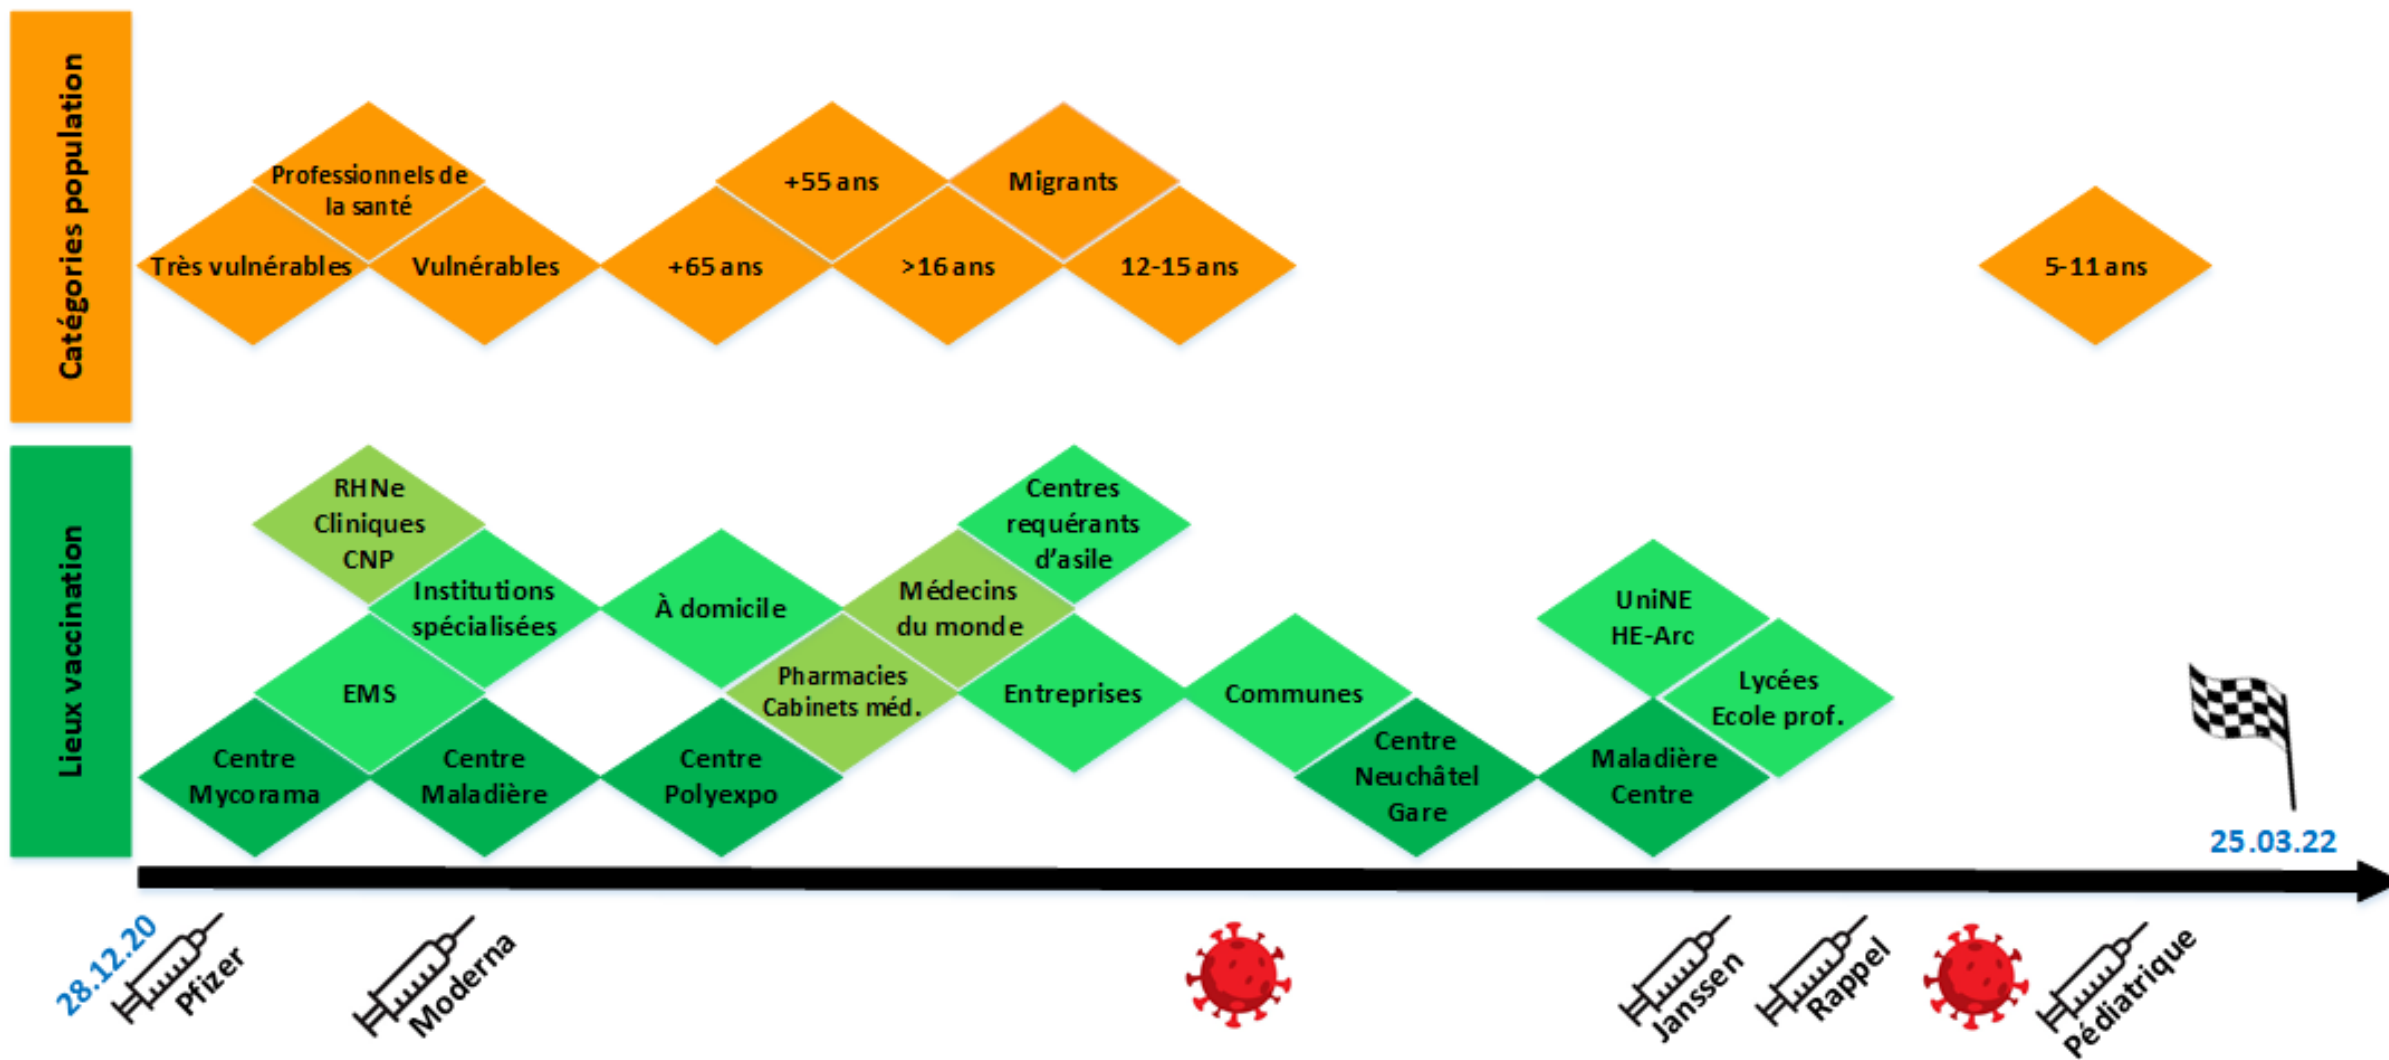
Catégories population

Professionnels de la santé

Très vulnérables

Vulnérables

+55 ans

Migrants

+65 ans

>16 ans

12-15 ans

5-11 ans

Lieux vaccination

RHNe Cliniques CNP

Centres requérants d'asile

Institutions spécialisées

À domicile

Médecins du monde

UniNE HE-Arc

EMS

Pharmacies Cabinets méd.

Entreprises

Communes

Lycées Ecole prof.

Centre Mycorama

Centre Maladière

Centre Polyexpo

Centre Neuchâtel Gare

Maladière Centre

25.03.22

28.12.20

Pfizer

Moderna

Janssen

Rappel

Pédiatrique